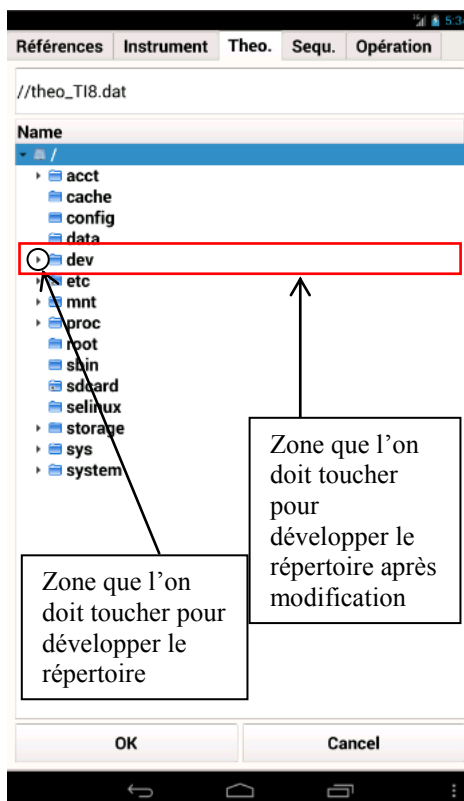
5:3

Références | Instrument | Theo. | Sequ. | Opération

//theo_TI8.dat

Name

/

acct
cache
config
data
dev
etc
mnt
proc
root
sbin
sdcard
selinux
storage
sys
system

Zone que l'on doit toucher pour développer le répertoire après modification

Zone que l'on doit toucher pour développer le répertoire

OK

Cancel